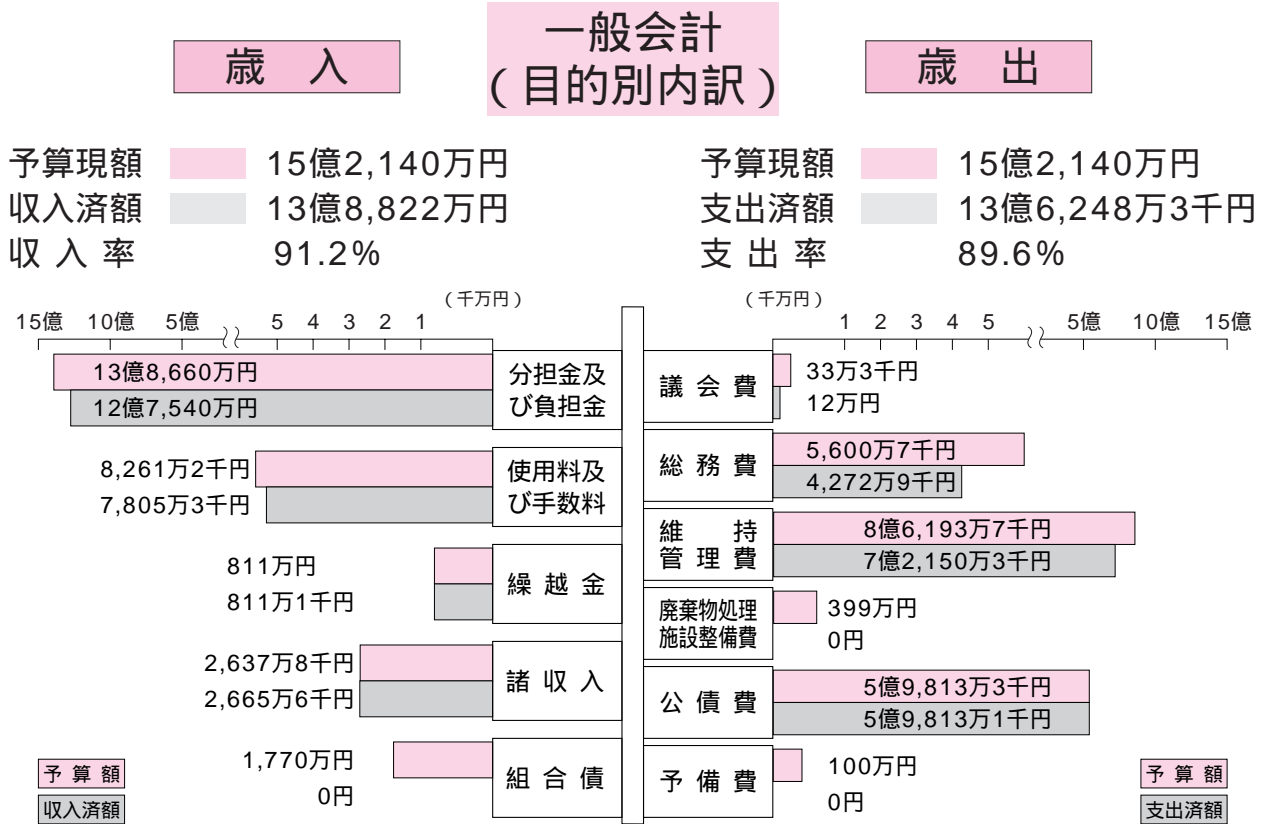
歳 入

一般会計
(目的別内訳)

歳 出

予算現額 15億2,140万円
収入済額 13億8,822万円
収 入 率 91.2%

予算現額 15億2,140万円
支出済額 13億6,248万3千円
支 出 率 89.6%

(千万円)
15億 10億 5億 5 4 3 2 1

(千万円)
1 2 3 4 5 5億 10億 15億

13億8,660万円
12億7,540万円
分担金及び負担金

8,261万2千円
7,805万3千円
使用料及び手数料

811万円
811万1千円
繰越金

2,637万8千円
2,665万6千円
諸収入

1,770万円
0円
組合債

議会費
33万3千円
12万円

総務費
5,600万7千円
4,272万9千円

維持管理費
8億6,193万7千円
7億2,150万3千円

廃棄物処理施設整備費
399万円
0円

公債費
5億9,813万3千円
5億9,813万1千円

予備費
100万円
0円

予算額
収入済額

予算額
支出済額